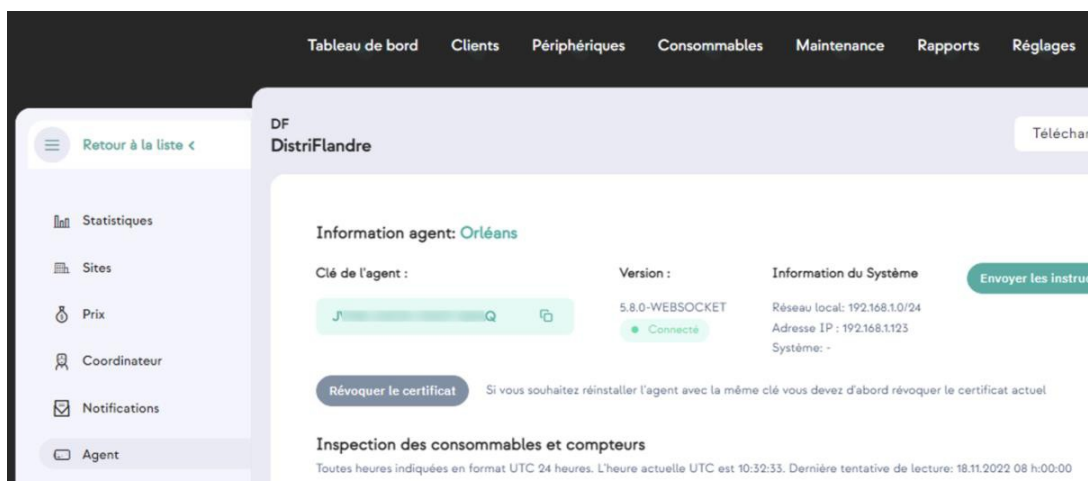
Tableau de bord Clients Périphériques Consommables Maintenance Rapports Réglages

Retour à la liste <

Statistiques
Sites
Prix
Coordinateur
Notifications
Agent

DF
DistriFlandre

Téléchar

Information agent: Orléans

Clé de l'agent :

J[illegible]Q

Version :

5.8.0-WEBSOCKET

● Connecté

Information du Système

Réseau local: 192.168.1.0/24
Adresse IP : 192.168.1.123
Système: -

Envoyer les instruc

Révoquer le certificat

Si vous souhaitez réinstaller l'agent avec la même clé vous devez d'abord révoquer le certificat actuel

Inspection des consommables et compteurs

Toutes heures indiquées en format UTC 24 heures. L'heure actuelle UTC est 10:32:33. Dernière tentative de lecture: 18.11.2022 08 h:00:00